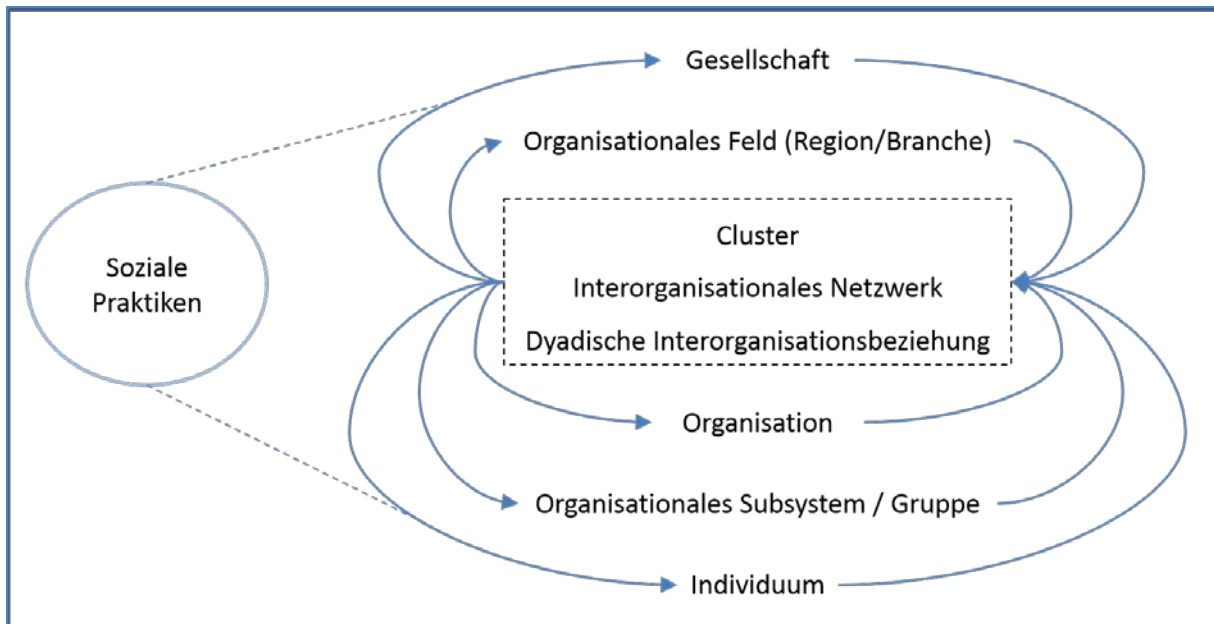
Gesellschaft

Organisationales Feld (Region/Branche)

Soziale Praktiken

Cluster

Interorganisationales Netzwerk

Dyadische Interorganisationsbeziehung

Organisation

Organisationales Subsystem / Gruppe

Individuum